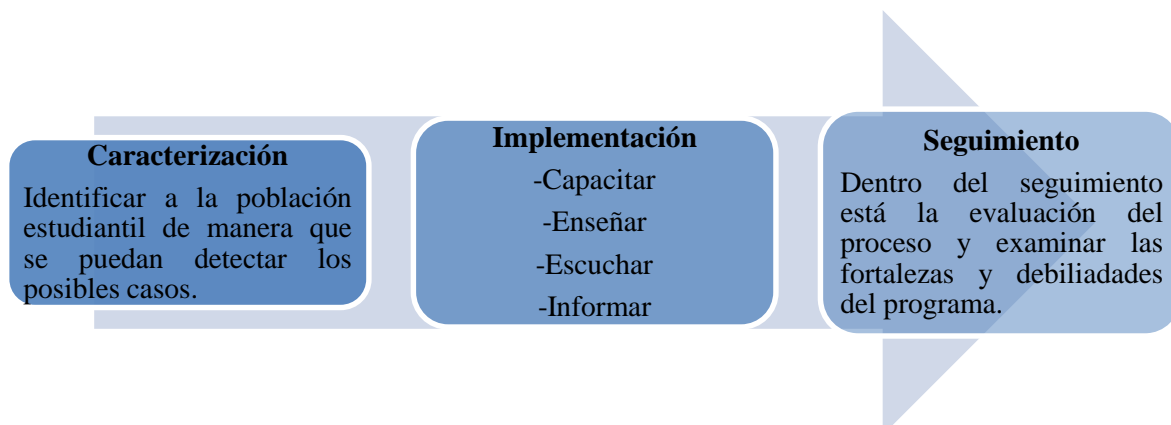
Caracterización

Identificar a la población estudiantil de manera que se puedan detectar los posibles casos.

Implementación

-Capacitar

-Enseñar

-Escuchar

-Informar

Seguimiento

Dentro del seguimiento está la evaluación del proceso y examinar las fortalezas y debiliadades del programa.